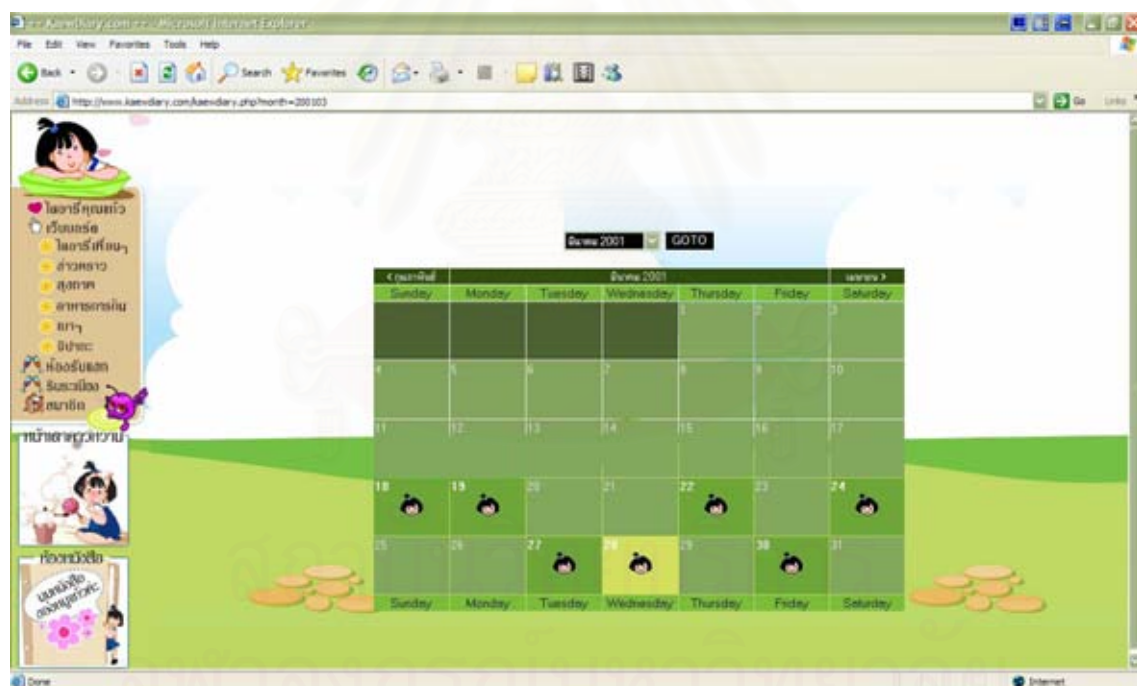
::: Kaewdiary.com ::: - Microsoft Internet Explorer

File Edit View Favorites Tools Help

Back Search Favorites

Address http://www.kaewdiary.com/kaewdiary.php?month=200103

Go Links

ไดอารี่คุณแก้ว
เว็บบอร์ด
ไดอารี่เที่ยว
ข่าวคราว
สุขภาพ
อาหารการกิน
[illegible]
ปิปาะ
ห้องรับแขก
รับระเบียน
สมาชิก
หน้าต่างหวาน
ห้องหนังสือ

มีนาคม 2001 GOTO

| < กุมภาพันธ์ | | | มีนาคม 2001 | | | เมษายน > |
|---|---|---|---|---|---|---|
| Sunday | Monday | Tuesday | Wednesday | Thursday | Friday | Saturday |
| | | | | 1 | 2 | 3 |
| 4 | 5 | 6 | 7 | 8 | 9 | 10 |
| 11 | 12 | 13 | 14 | 15 | 16 | 17 |
| 18 | 19 | 20 | 21 | 22 | 23 | 24 |
| 25 | 26 | 27 | 28 | 29 | 30 | 31 |
| Sunday | Monday | Tuesday | Wednesday | Thursday | Friday | Saturday |

Done

Internet